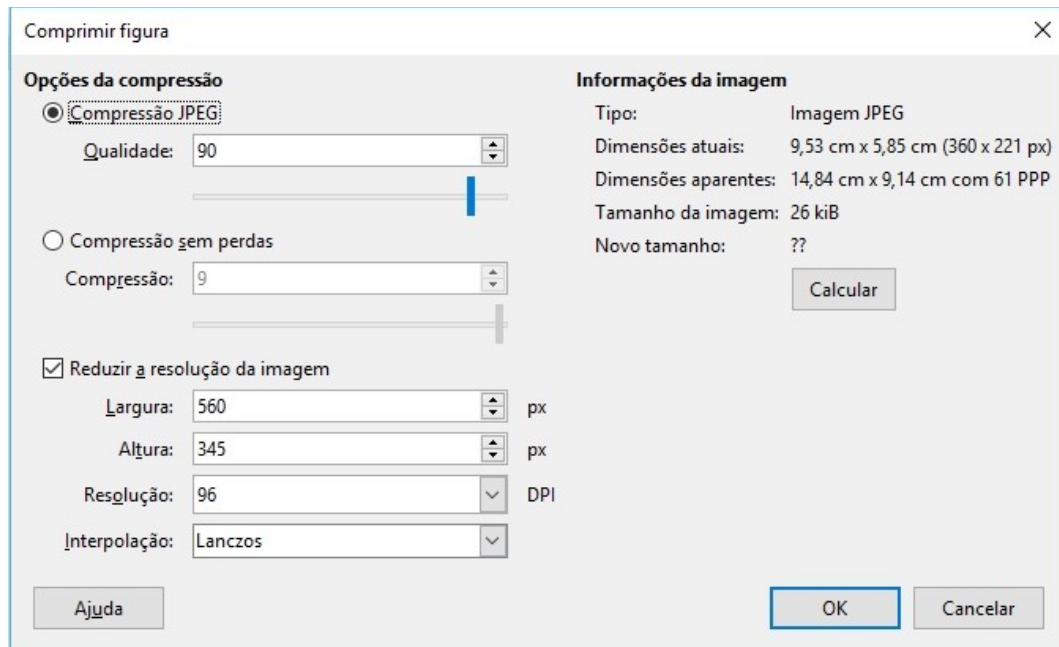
Comprimir figura

×

Opções da compressão

Compressão JPEG

Qualidade: 90

Compressão sem perdas

Compressão: 9

Reduzir a resolução da imagem

Largura: 560 px

Altura: 345 px

Resolução: 96 DPI

Interpolação: Lanczos

Informações da imagem

| | |
|---|---|
| Tipo: | Imagem JPEG |
| Dimensões atuais: | 9,53 cm x 5,85 cm (360 x 221 px) |
| Dimensões aparentes: | 14,84 cm x 9,14 cm com 61 PPP |
| Tamanho da imagem: | 26 kiB |
| Novo tamanho: | ?? |

Calcular

Ajuda

OK

Cancelar